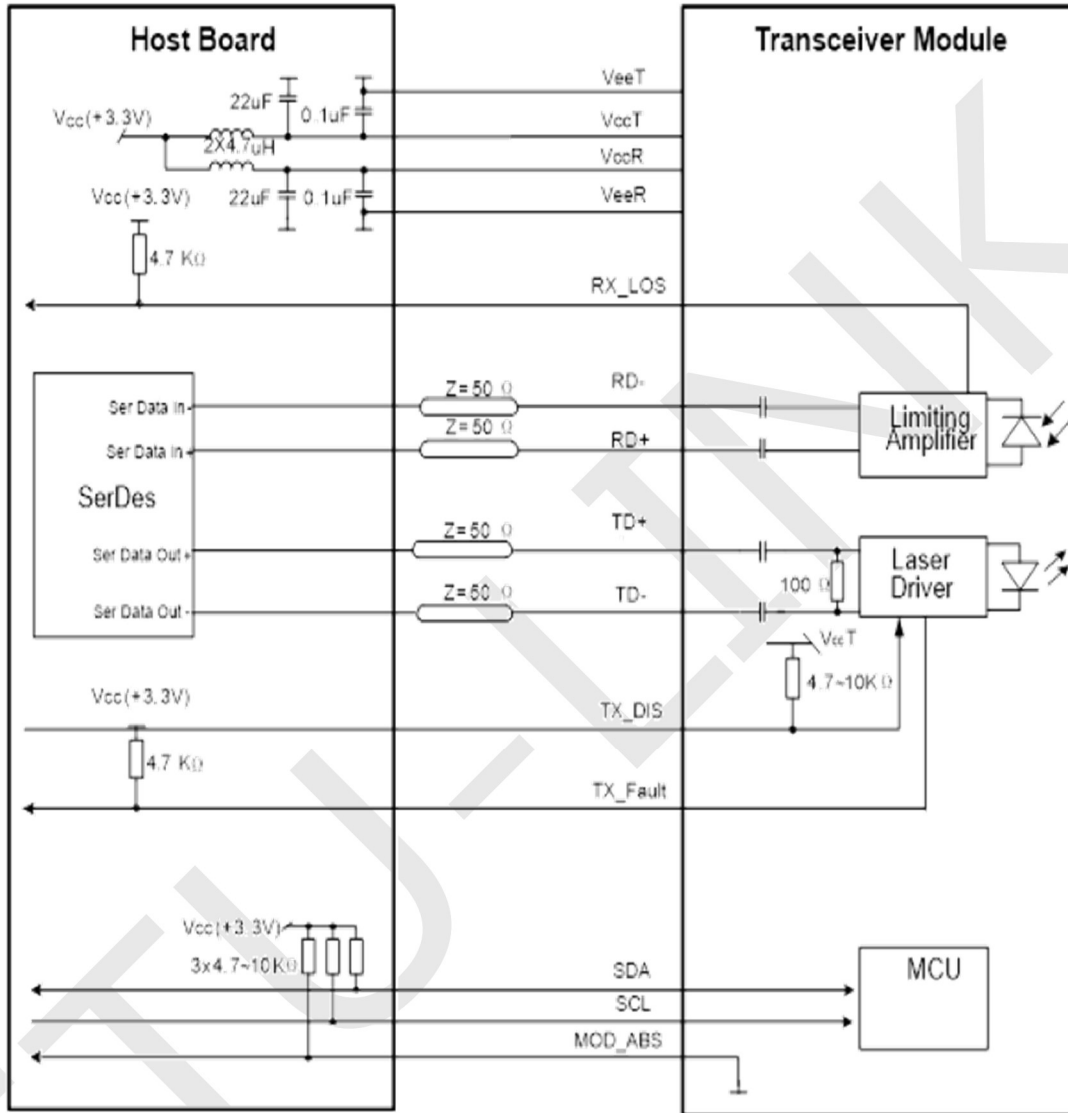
Host Board

Transceiver Module

Vcc(+3.3V)

22uF

0.1uF

2X4.7uH

Vcc(+3.3V)

22uF

0.1uF

VeeT

VccT

VccR

VeeR

4.7 KΩ

RX_LOS

SerDes

Ser Data In-

Ser Data In+

Ser Data Out+

Ser Data Out-

Z=50 Ω

Z=50 Ω

Z=50 Ω

Z=50 Ω

RD-

RD+

TD+

TD-

Limiting Amplifier

Laser Driver

100 Ω

VccT

4.7~10K Ω

Vcc(+3.3V)

TX_DIS

4.7 KΩ

TX_Fault

Vcc(+3.3V)

3x4.7~10KΩ

SDA

SCL

MOD_ABS

MCU

TU-LINK